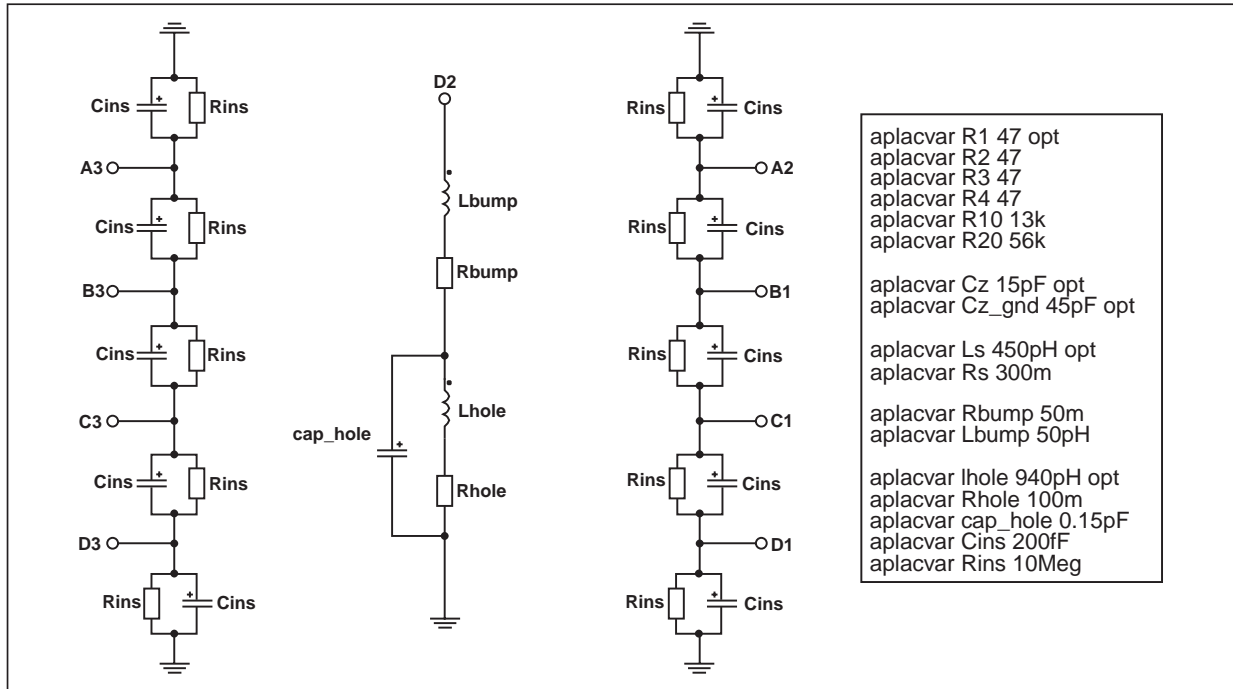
Cins
Rins
A3
Cins
Rins
B3
Cins
Rins
C3
Cins
Rins
D3
Rins
Cins

D2
Lbump
Rbump
cap_hole
Lhole
Rhole

Rins
Cins
A2
Rins
Cins
B1
Rins
Cins
C1
Rins
Cins
D1
Rins
Cins

aplacvar R1 47 opt
aplacvar R2 47
aplacvar R3 47
aplacvar R4 47
aplacvar R10 13k
aplacvar R20 56k

aplacvar Cz 15pF opt
aplacvar Cz_gnd 45pF opt

aplacvar Ls 450pH opt
aplacvar Rs 300m

aplacvar Rbump 50m
aplacvar Lbump 50pH

aplacvar lhole 940pH opt
aplacvar Rhole 100m
aplacvar cap_hole 0.15pF
aplacvar Cins 200fF
aplacvar Rins 10Meg